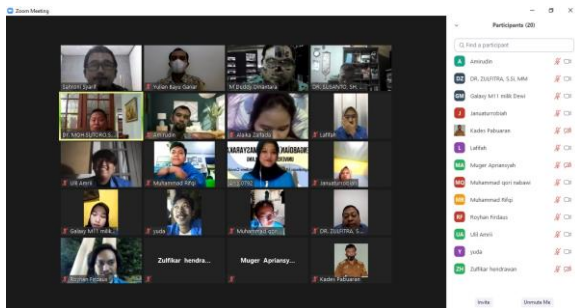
Zoom Meeting

Participants (20)

Find a participant

Amirudin
DR. ZULFITRA, S.SI, MM
Galaxy M11 milik Dewi
Januaturrobiah
Kades Pabuaran
Latifah
Muger Apriansyah
Muhammad qori nabawi
Muhammad Rifqi
Royhan Firdaus
Ulil Amril
yuda
Zulfikar hendrawan

Invite
Unmute Me

Sahroni Syarif
Yulian Bayu Ganar
M Duddy Dinantara
DR. ELISAYTO, SH, ...
DR. MOH SUTORO S...
Idi Yudie
Alaika Zafada
Latifah
Ulil Amril
Muhammad Rifqi
Januaturrobiah
Galaxy M11 milik...
yuda
Muhammad qori...
DR. ZULFITRA, S...
Royhan Firdaus
Zulfikar hendra...
Muger Apriansy...
Kades Pabuaran